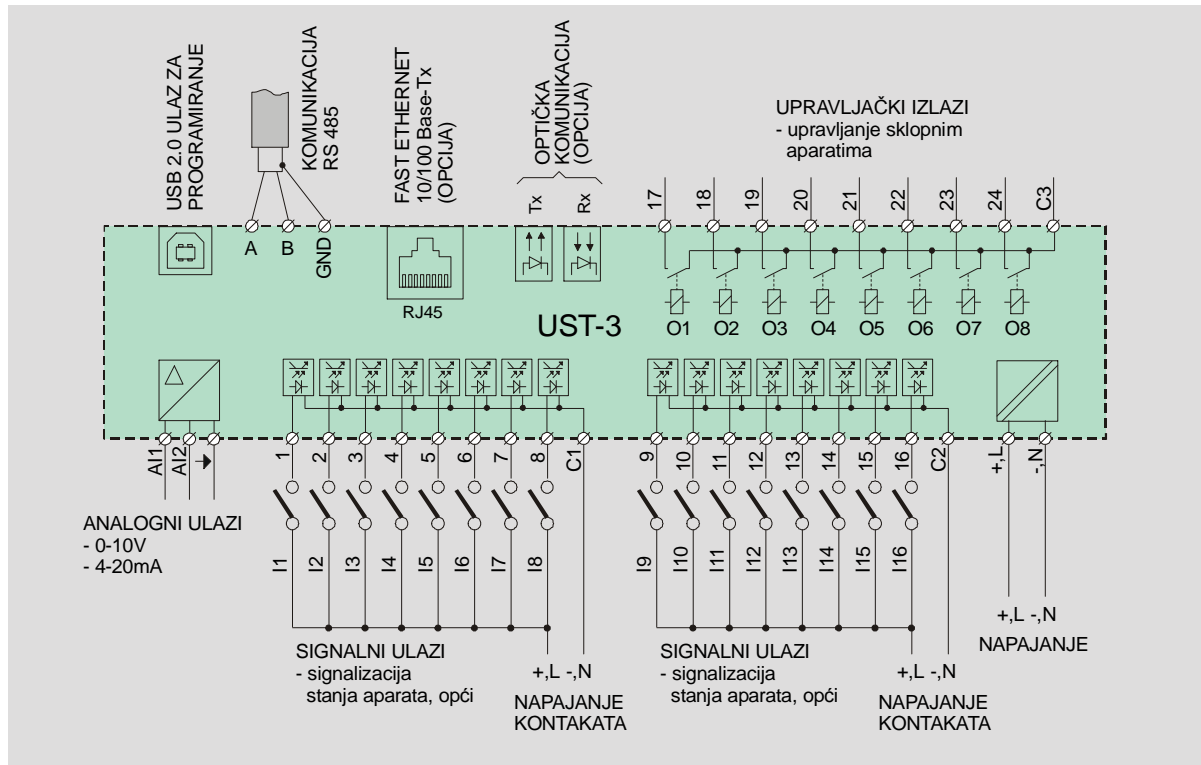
USB 2.0 ULAZ ZA PROGRAMIRANJE

KOMUNIKACIJA RS 485

A B GND

FAST ETHERNET 10/100 Base-Tx (OPCIJA)

RJ45

OPTIČKA KOMUNIKACIJA (OPCIJA)

Tx Rx

UPRAVLJAČKI IZLAZI
- upravljanje sklopnim aparatima

17 18 19 20 21 22 23 24 C3

O1 O2 O3 O4 O5 O6 O7 O8

UST-3

AI1 AI2

1 2 3 4 5 6 7 8 C1

9 10 11 12 13 14 15 16 C2

+,L -,N

ANALOGNI ULAZI
- 0-10V
- 4-20mA

I1 I2 I3 I4 I5 I6 I7 I8

I9 I10 I11 I12 I13 I14 I15 I16

SIGNALNI ULAZI
- signalizacija stanja aparata, opći

+,L -,N

NAPAJANJE KONTAKATA

SIGNALNI ULAZI
- signalizacija stanja aparata, opći

+,L -,N

NAPAJANJE KONTAKATA

+,L -,N

NAPAJANJE